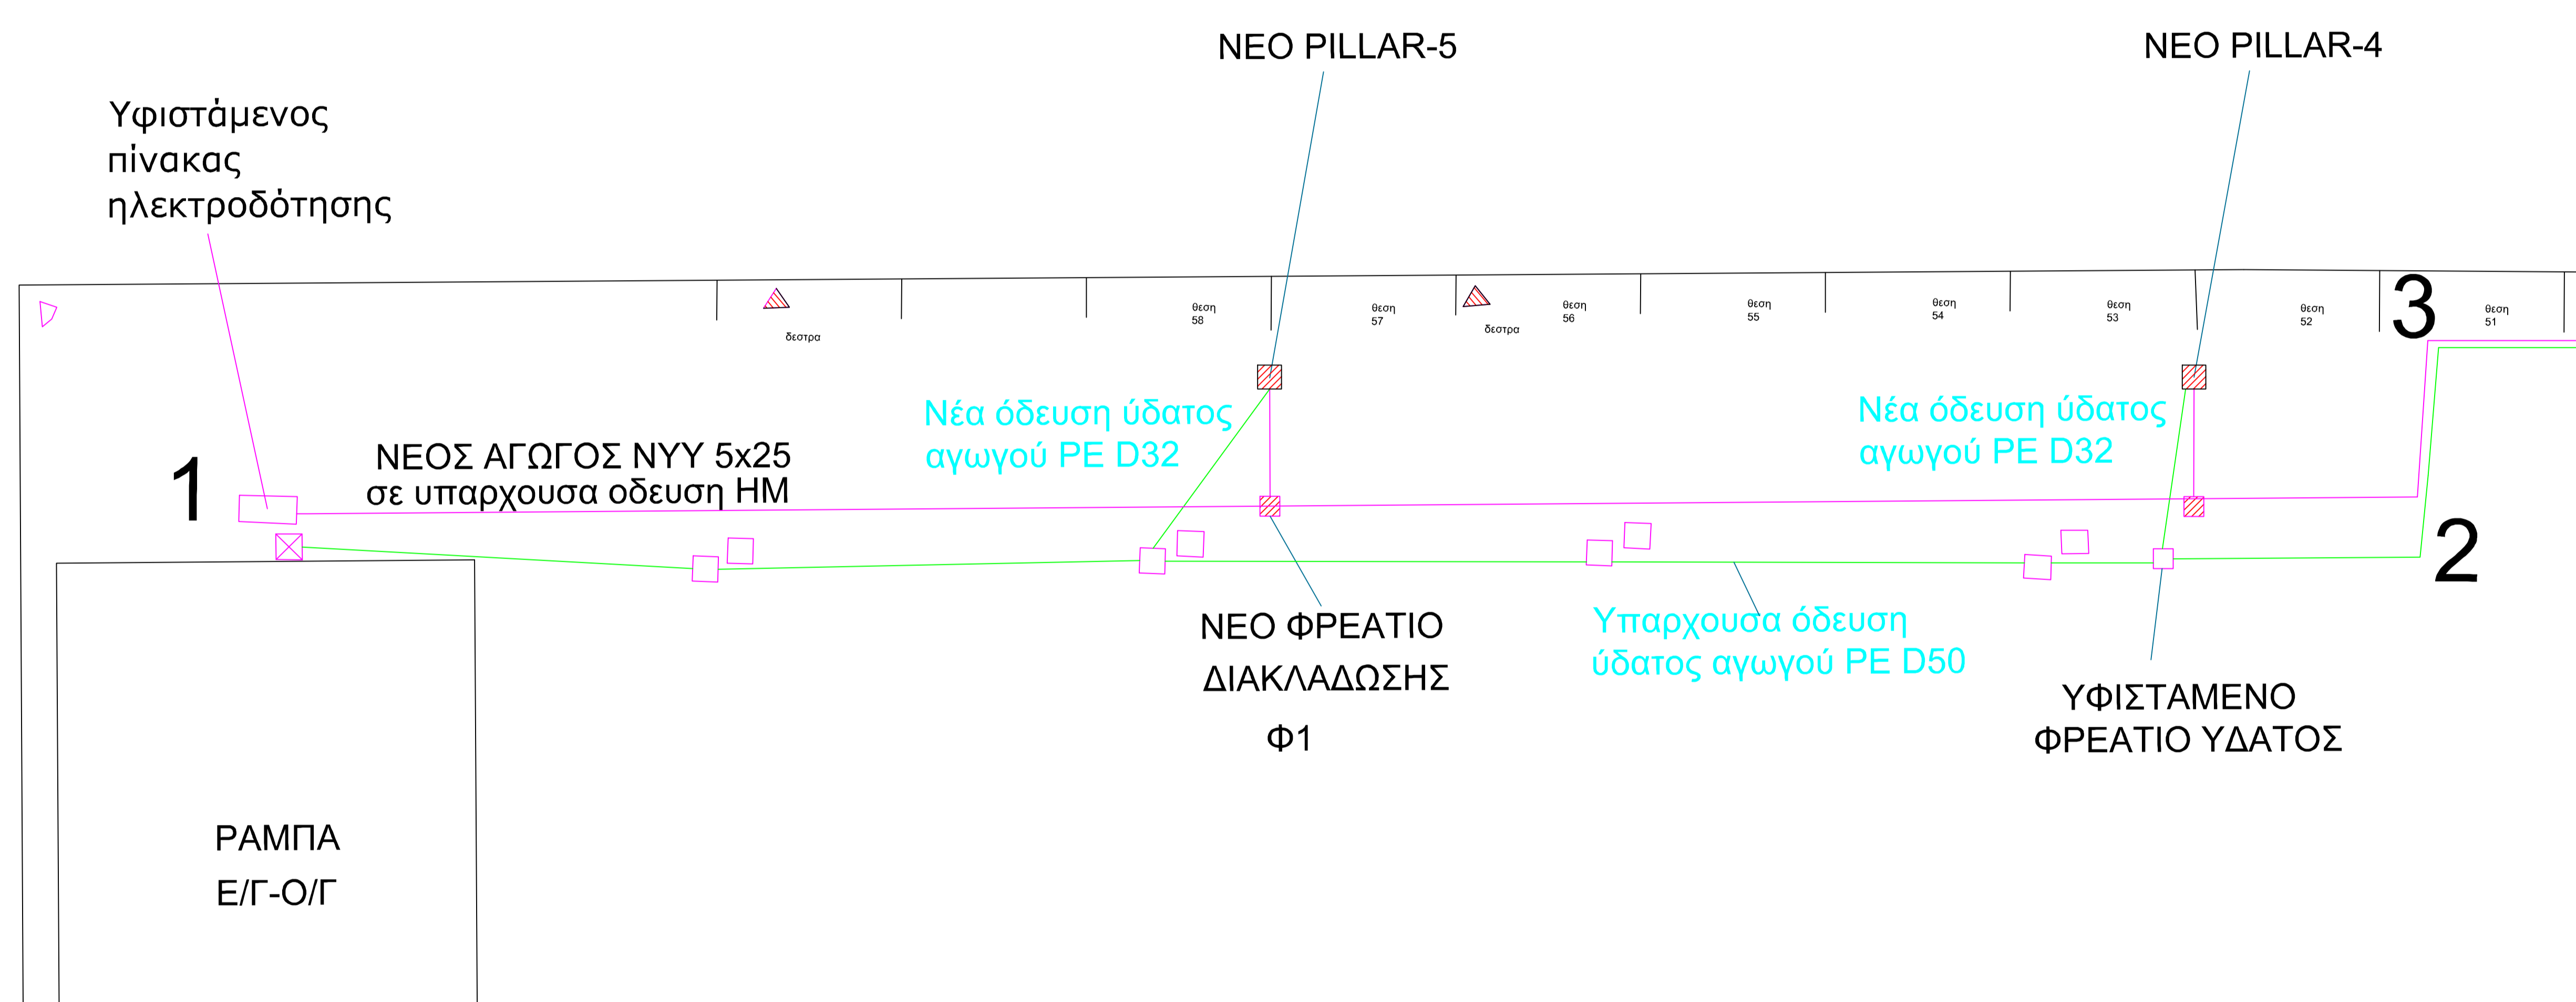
NEO PILLAR-5

NEO PILLAR-4

Υφιστάμενος πίνακας ηλεκτροδότησης

δεστρα

θεση 58

θεση 57

δεστρα

θεση 56

θεση 55

θεση 54

θεση 53

θεση 52

3

θεση 51

Νέα όδευση ύδατος αγωγού PE D32

Νέα όδευση ύδατος αγωγού PE D32

1

ΝΕΟΣ ΑΓΩΓΟΣ NYY 5x25 σε υπαρχουσα οδευση ΗΜ

2

ΝΕΟ ΦΡΕΑΤΙΟ ΔΙΑΚΛΑΔΩΣΗΣ

Φ1

Υπαρχουσα όδευση ύδατος αγωγού PE D50

ΥΦΙΣΤΑΜΕΝΟ ΦΡΕΑΤΙΟ ΥΔΑΤΟΣ

ΡΑΜΠΑ Ε/Γ-Ο/Γ